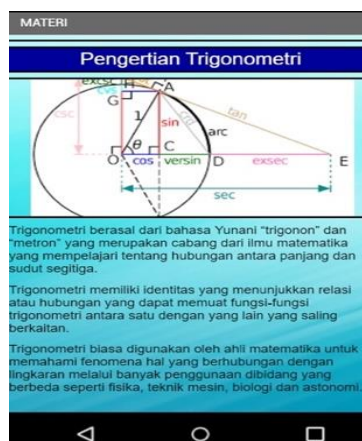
MATERI

Pengertian Trigonometri

excsc H A
G
csc
1
sin
arc
tan
θ
O cos C versin D exsec E
sec

Trigonometri berasal dari bahasa Yunani "trigonon" dan "metron" yang merupakan cabang dari ilmu matematika yang mempelajari tentang hubungan antara panjang dan sudut segitiga.

Trigonometri memiliki identitas yang menunjukkan relasi atau hubungan yang dapat memuat fungsi-fungsi trigonometri antara satu dengan yang lain yang saling berkaitan.

Trigonometri biasa digunakan oleh ahli matematika untuk memahami fenomena hal yang berhubungan dengan lingkaran melalui banyak penggunaan dibidang yang berbeda seperti fisika, teknik mesin, biologi dan astonomi.